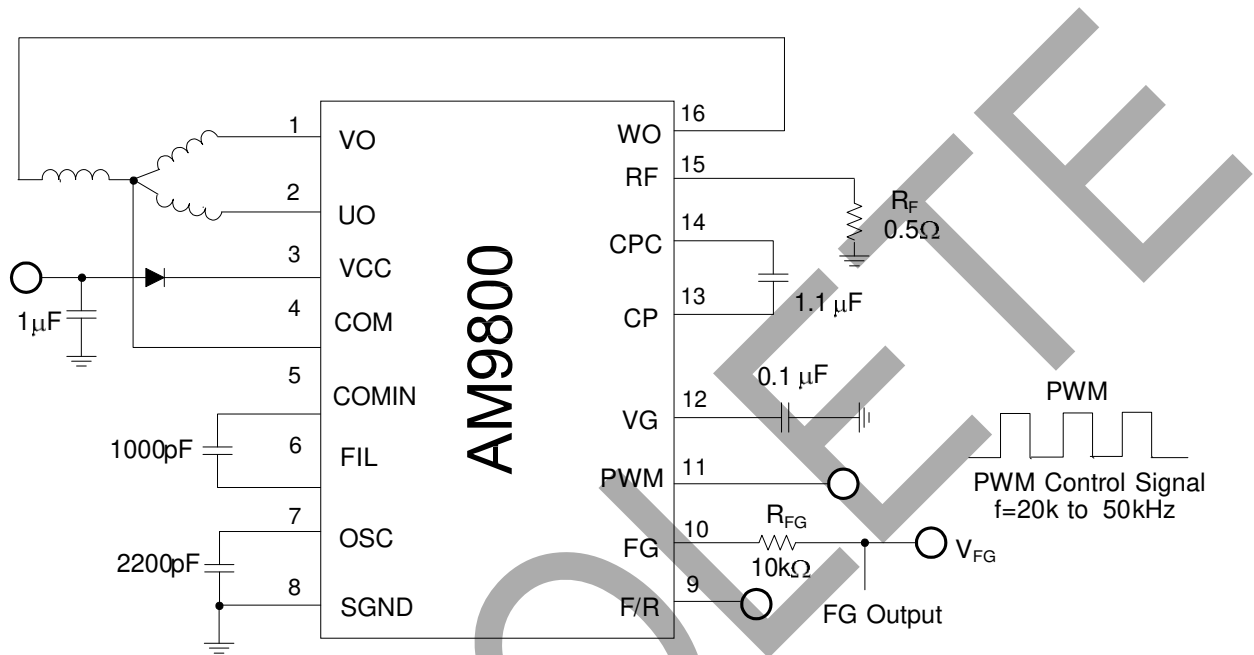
AM9800

1 VO
2 UO
3 VCC
4 COM
5 COMIN
6 FIL
7 OSC
8 SGND

16 WO
15 RF
14 CPC
13 CP
12 VG
11 PWM
10 FG
9 F/R

$1\mu F$
1000pF
2200pF
$R_F$
$0.5\Omega$
$1.1\ \mu F$
$0.1\ \mu F$
PWM
PWM Control Signal
f=20k to 50kHz
$R_{FG}$
$10k\Omega$
$V_{FG}$
FG Output